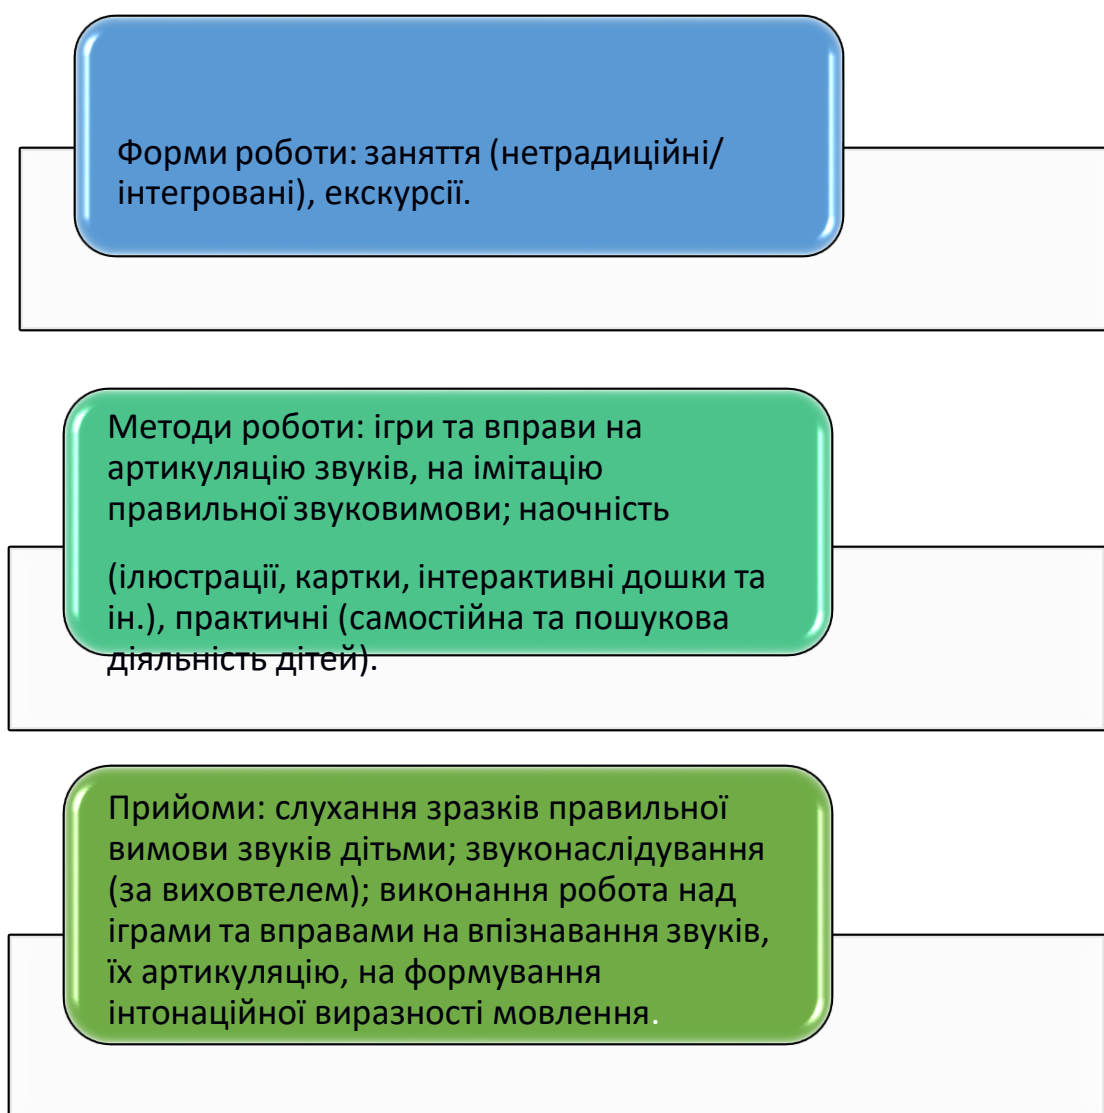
Форми роботи: заняття (нетрадиційні/ інтегровані), екскурсії.

Методи роботи: ігри та вправи на артикуляцію звуків, на імітацію правильної звуковимови; наочність

(ілюстрації, картки, інтерактивні дошки та ін.), практичні (самостійна та пошукова діяльність дітей).

Прийоми: слухання зразків правильної вимови звуків дітьми; звуконаслідування (за вихователем); виконання робота над іграми та вправами на впізнавання звуків, їх артикуляцію, на формування інтонаційної виразності мовлення.